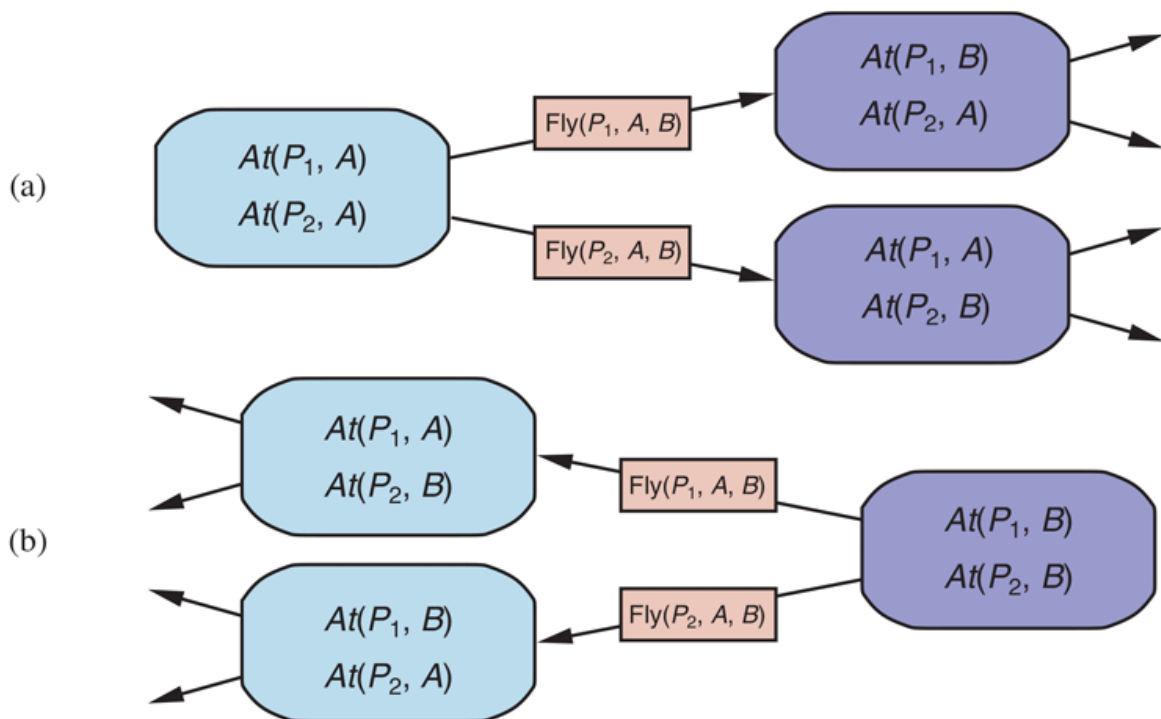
(a)

$At(P_1, A)$
$At(P_2, A)$

Fly($P_1$, $A$, $B$)

$At(P_1, B)$
$At(P_2, A)$

Fly($P_2$, $A$, $B$)

$At(P_1, A)$
$At(P_2, B)$

(b)

$At(P_1, A)$
$At(P_2, B)$

Fly($P_1$, $A$, $B$)

$At(P_1, B)$
$At(P_2, B)$

Fly($P_2$, $A$, $B$)

$At(P_1, B)$
$At(P_2, A)$